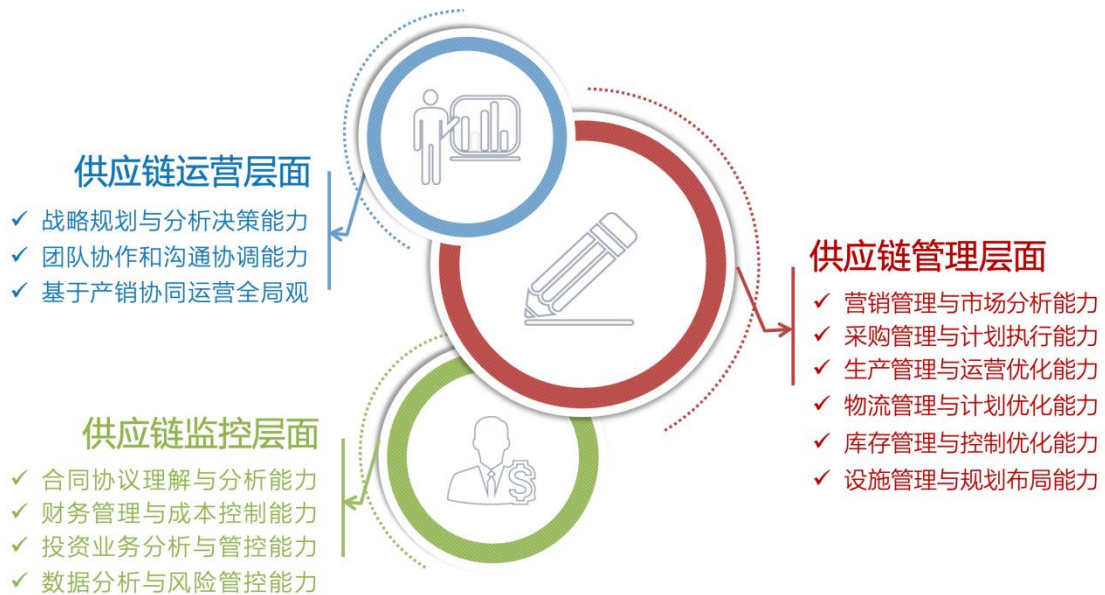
供应链运营层面

✓ 战略规划与分析决策能力
✓ 团队协作和沟通协调能力
✓ 基于产销协同运营全局观

供应链管理层面

✓ 营销管理与市场分析能力
✓ 采购管理与计划执行能力
✓ 生产管理与运营优化能力
✓ 物流管理与计划优化能力
✓ 库存管理与控制优化能力
✓ 设施管理与规划布局能力

供应链监控层面

✓ 合同协议理解与分析能力
✓ 财务管理与成本控制能力
✓ 投资业务分析与管控能力
✓ 数据分析与风险管控能力